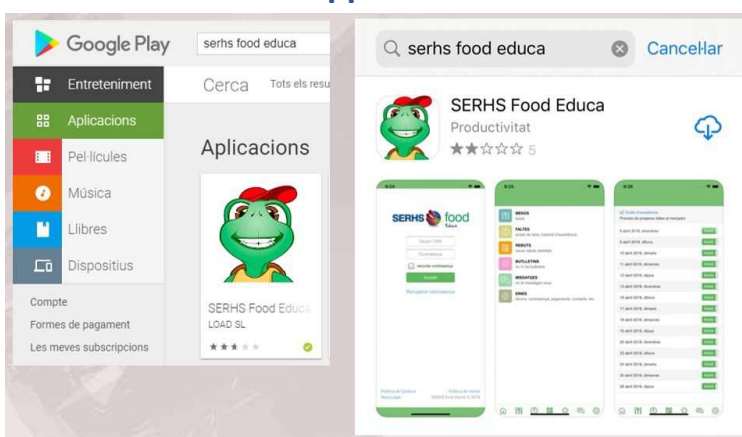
Google Play

serhs food educa

Entreteniment

Aplicacions

Pel·lícules

Música

Llibres

Dispositius

Compte

Formes de pagament

Les meves subscripcions

Cerca

Tots els resu

Aplicacions

SERHS Food Educa

LOAD SL

serhs food educa

Cancel·lar

SERHS Food Educa

Productivitat

5

SERHS food

MENÚS

FALTES

REBUTS

BUTLLETINS

MISSATGES

ENVIS